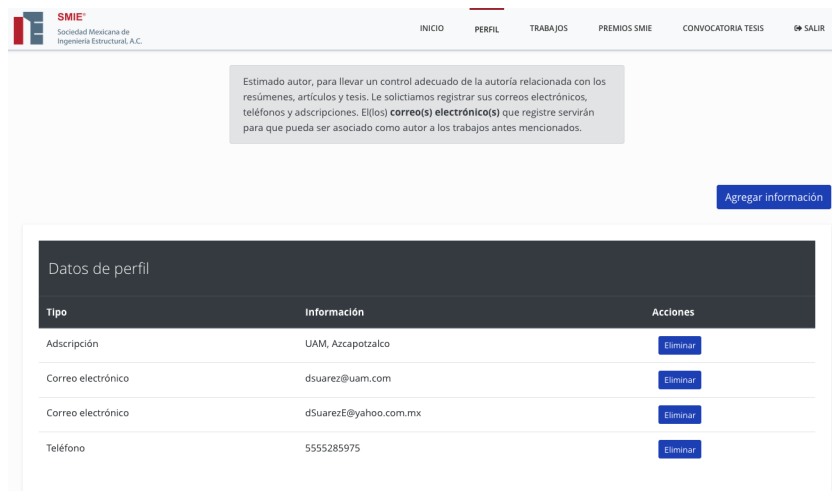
SMIE®
Sociedad Mexicana de Ingeniería Estructural, A.C.

INICIO PERFIL TRABAJOS PREMIOS SMIE CONVOCATORIA TESIS SALIR

Estimado autor, para llevar un control adecuado de la autoría relacionada con los resúmenes, artículos y tesis. Le solictiamos registrar sus correos electrónicos, teléfonos y adscripciones. El(los) **correo(s) electrónico(s)** que registre servirán para que pueda ser asociado como autor a los trabajos antes mencionados.

Agregar información

Datos de perfil

| Tipo | Información | Acciones |
|---|---|---|
| Adscripción | UAM, Azcapotzalco | Eliminar |
| Correo electrónico | dsuarez@uam.com | Eliminar |
| Correo electrónico | dSuarezE@yahoo.com.mx | Eliminar |
| Teléfono | 5555285975 | Eliminar |